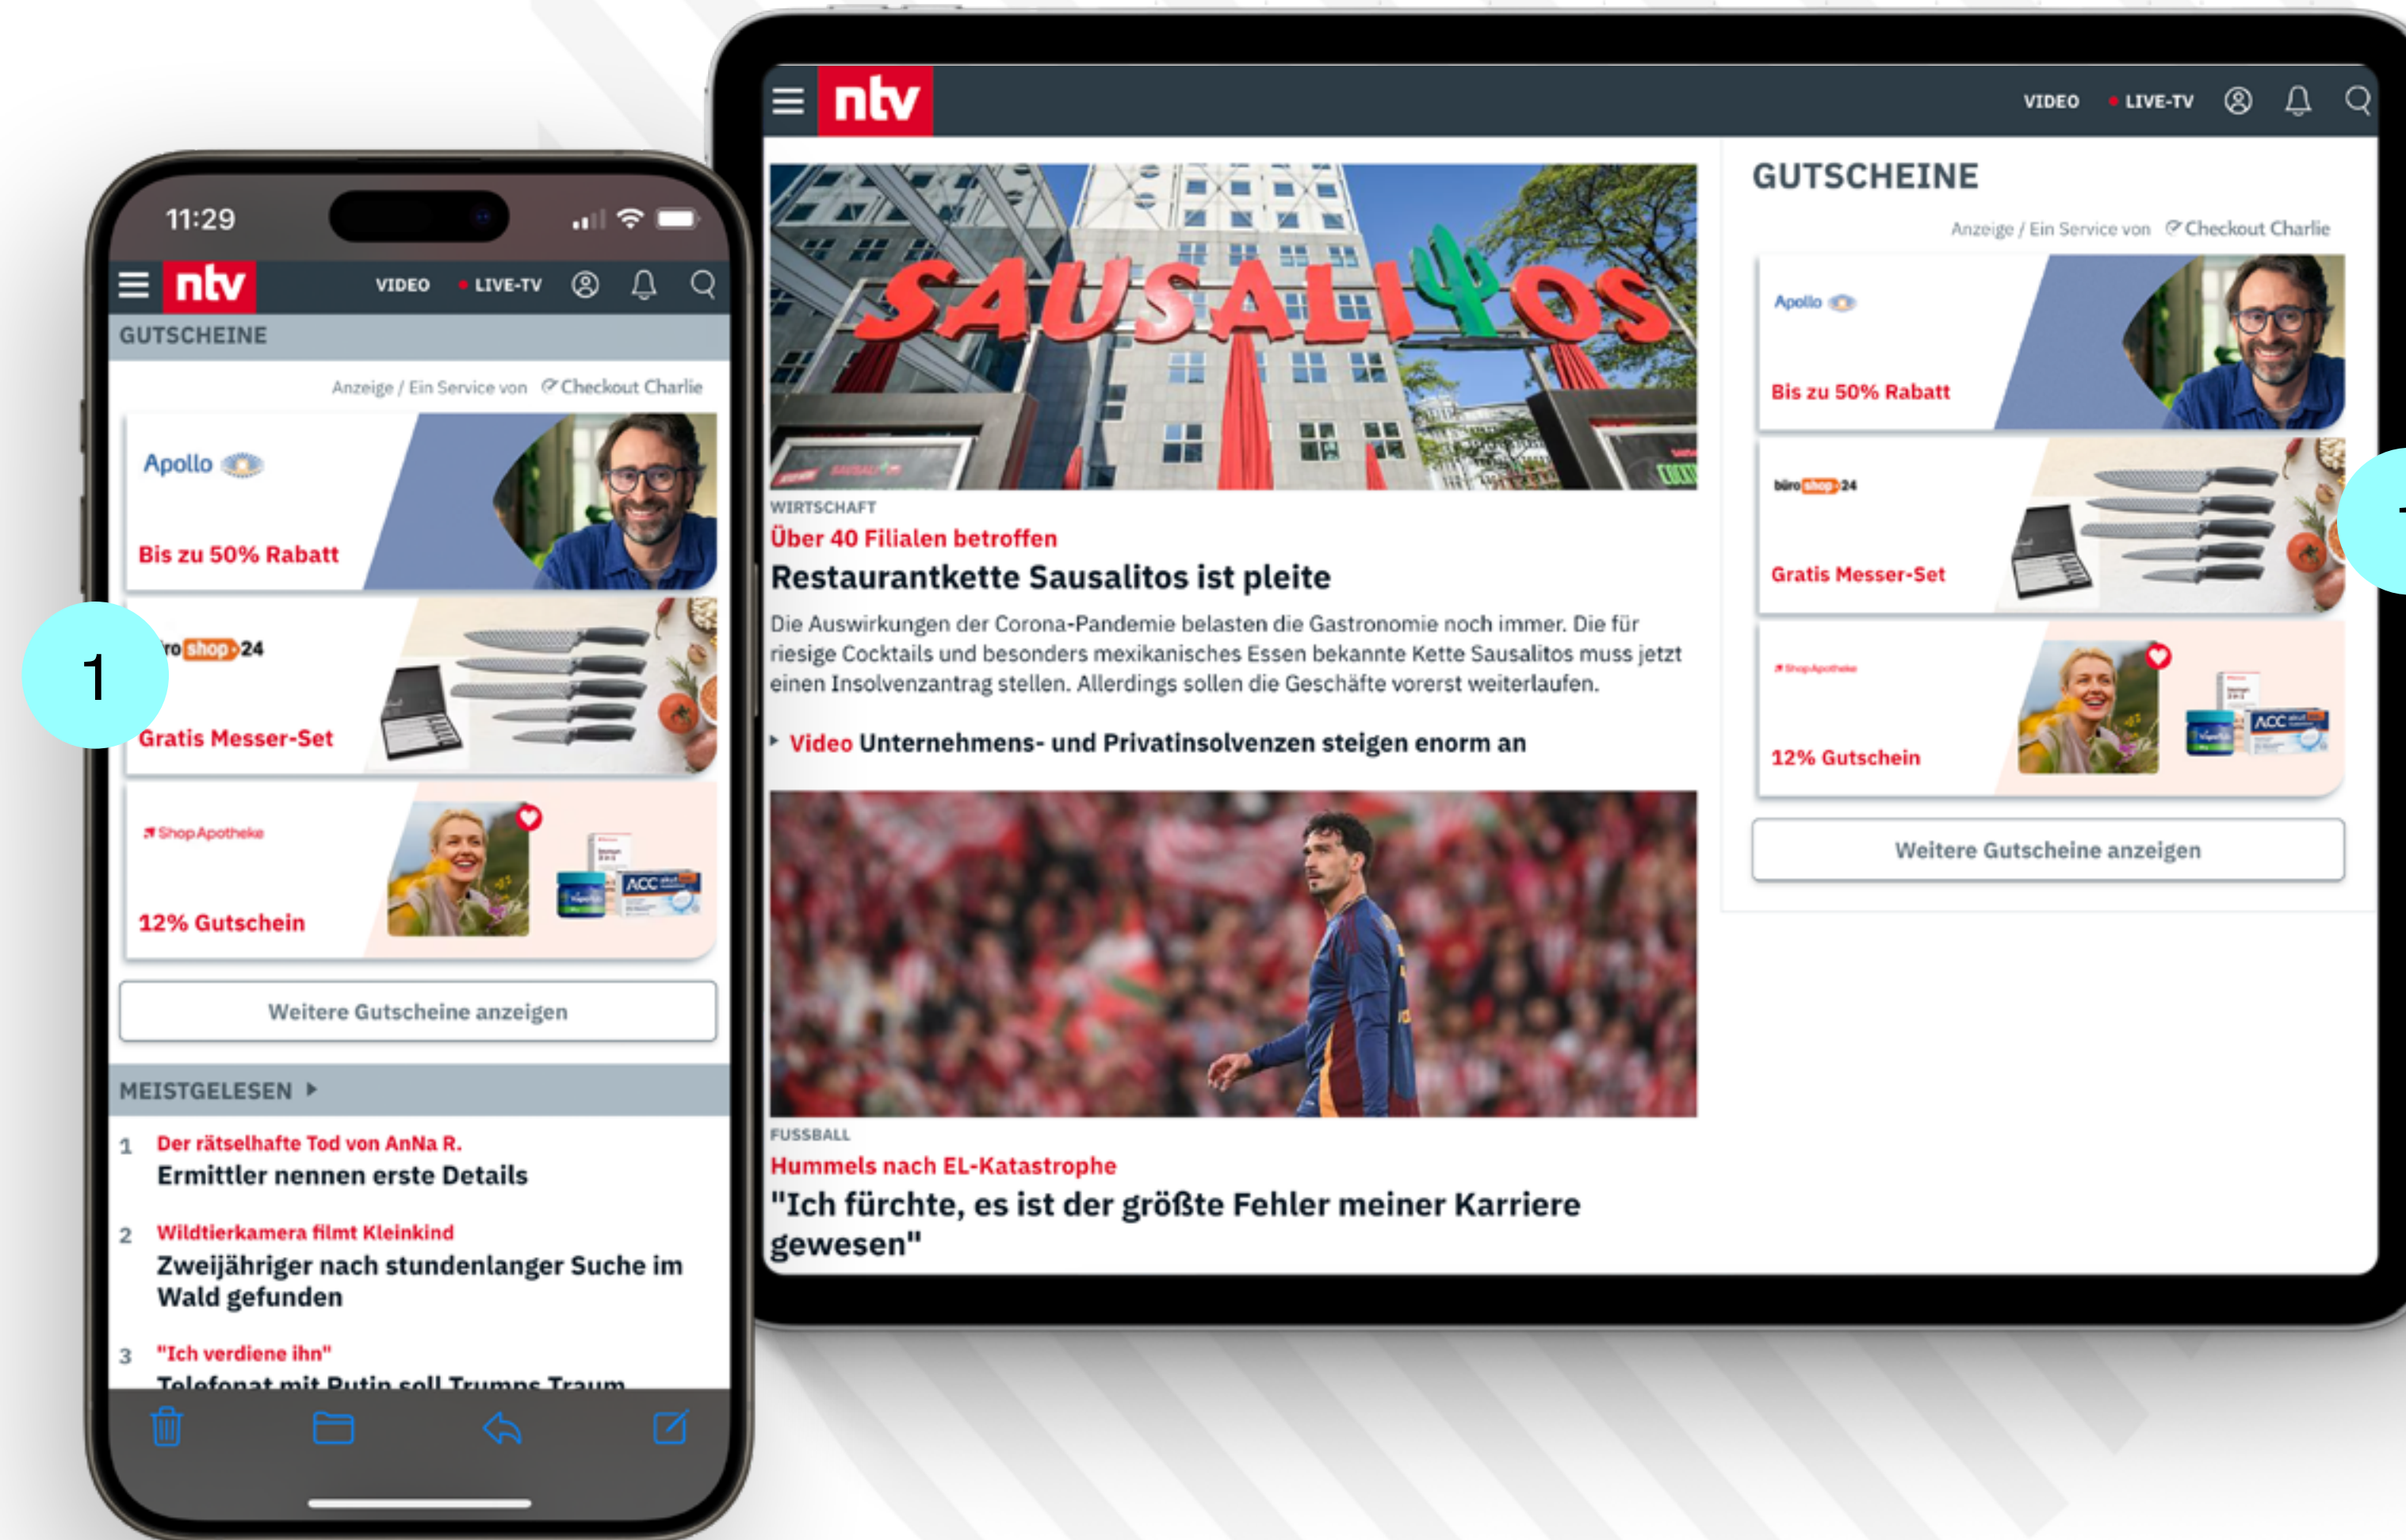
11:29

ntv VIDEO • LIVE-TV

GUTSCHEINE

Anzeige / Ein Service von Checkout Charlie

Apollo

Bis zu 50% Rabatt

ro shop 24

Gratis Messer-Set

Shop Apotheke

12% Gutschein

Weitere Gutscheine anzeigen

MEISTGELESEN

1 Der rätselhafte Tod von AnNa R.
Ermittler nennen erste Details

2 Wildtierkamera filmt Kleinkind
Zweijähriger nach stundenlanger Suche im Wald gefunden

3 "Ich verdiene ihn"
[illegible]

1

ntv VIDEO • LIVE-TV

SAUSALITOS

WIRTSCHAFT
Über 40 Filialen betroffen
Restaurantkette Sausalitos ist pleite
Die Auswirkungen der Corona-Pandemie belasten die Gastronomie noch immer. Die für riesige Cocktails und besonders mexikanisches Essen bekannte Kette Sausalitos muss jetzt einen Insolvenzantrag stellen. Allerdings sollen die Geschäfte vorerst weiterlaufen.

Video Unternehmens- und Privatinsolvenzen steigen enorm an

FUSSBALL
Hummels nach EL-Katastrophe
"Ich fürchte, es ist der größte Fehler meiner Karriere gewesen"

GUTSCHEINE

Anzeige / Ein Service von Checkout Charlie

Apollo

Bis zu 50% Rabatt

büro shop 24

Gratis Messer-Set

Shop Apotheke

12% Gutschein

Weitere Gutscheine anzeigen